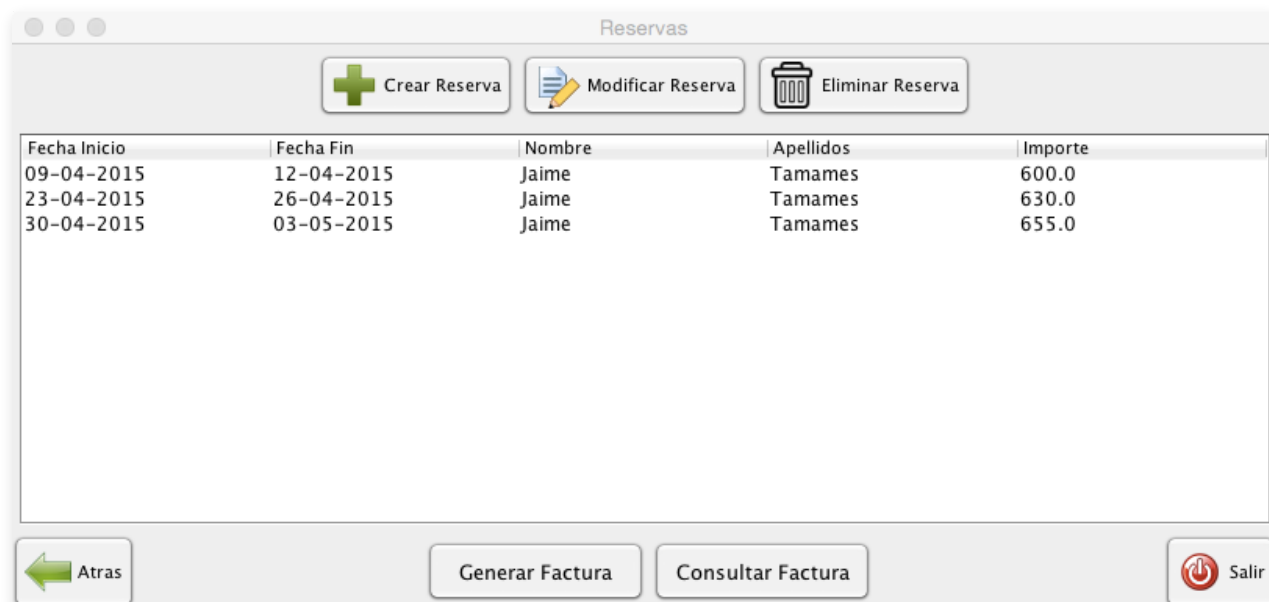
Reservas

Crear Reserva
Modificar Reserva
Eliminar Reserva

| Fecha Inicio | Fecha Fin | Nombre | Apellidos | Importe |
|---|---|---|---|---|
| 09-04-2015 | 12-04-2015 | Jaime | Tamames | 600.0 |
| 23-04-2015 | 26-04-2015 | Jaime | Tamames | 630.0 |
| 30-04-2015 | 03-05-2015 | Jaime | Tamames | 655.0 |

Atras
Generar Factura
Consultar Factura
Salir